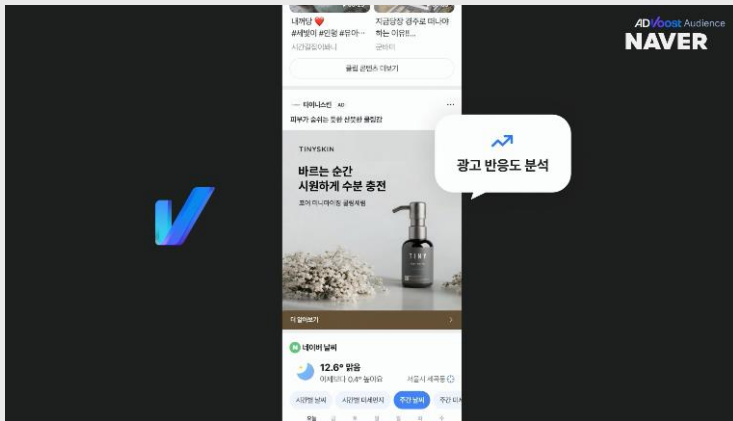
내게딱 ❤️ #세빛이 #인형 #뮤아...
시간걸있어뻐니

지금당장 경주로 떠나야 하는 이유...
글마이

클립 콘텐츠 더보기

타이니스킨 AD
피부가 숨쉬는 듯한 산뜻한 클렌징

TINYSKIN
바르는 순간 시원하게 수분 충전
퓨어 미니마이징 클렌징젤

TINY

더 알아보기 >

네이버 날씨
12.6° 맑음
어제보다 0.4° 높아요
서울시 세곡동

시간별 날씨 시간별 미세먼지 주간 날씨 주간 미

광고 반응도 분석

ADVoost Audience
NAVER